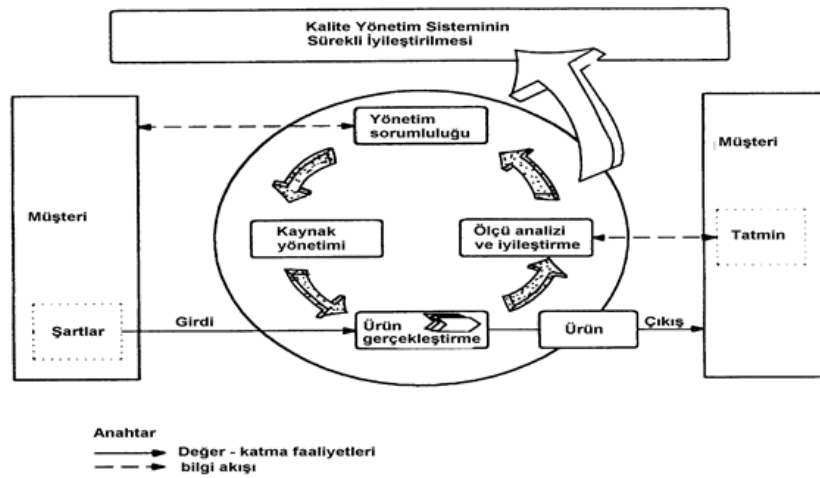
Kalite Yönetim Sisteminin Sürekli İyileştirilmesi

Müşteri

Şartlar

Yönetim sorumluluğu

Kaynak yönetimi

Ölçü analizi ve iyileştirme

Ürün gerçekleştirme

Girdi

Ürün

Çıkış

Müşteri

Tatmin

Anahtar
Değer - katma faaliyetleri
bilgi akışı